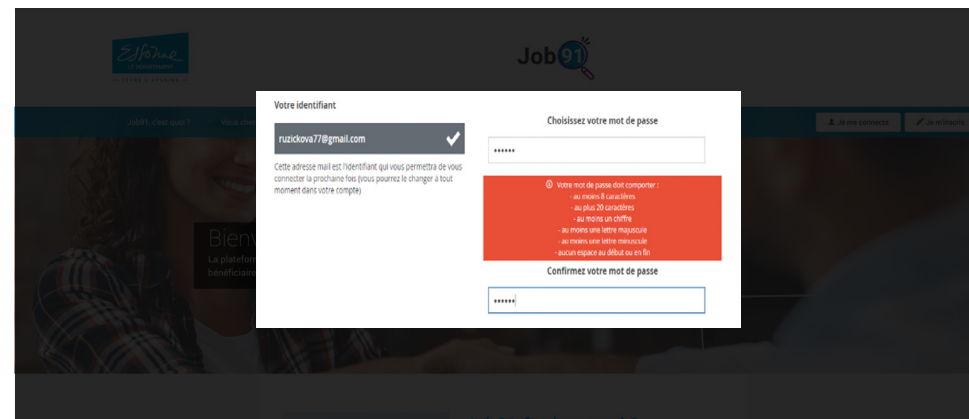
Essonne
LE DÉPARTEMENT

Job91

Job91, c'est quoi ?

Vous êtes

Je me connecte

Je m'inscris

Bienv

La plateform
bénéficiaire

Votre identifiant

ruzickova77@gmail.com

Cette adresse mail est l'identifiant qui vous permettra de vous connecter la prochaine fois (vous pourrez le changer à tout moment dans votre compte)

Choisissez votre mot de passe

••••••

Votre mot de passe doit comporter :
- au moins 8 caractères
- au plus 20 caractères
- au moins un chiffre
- au moins une lettre majuscule
- au moins une lettre minuscule
- aucun espace au début ou en fin

Confirmez votre mot de passe

••••••